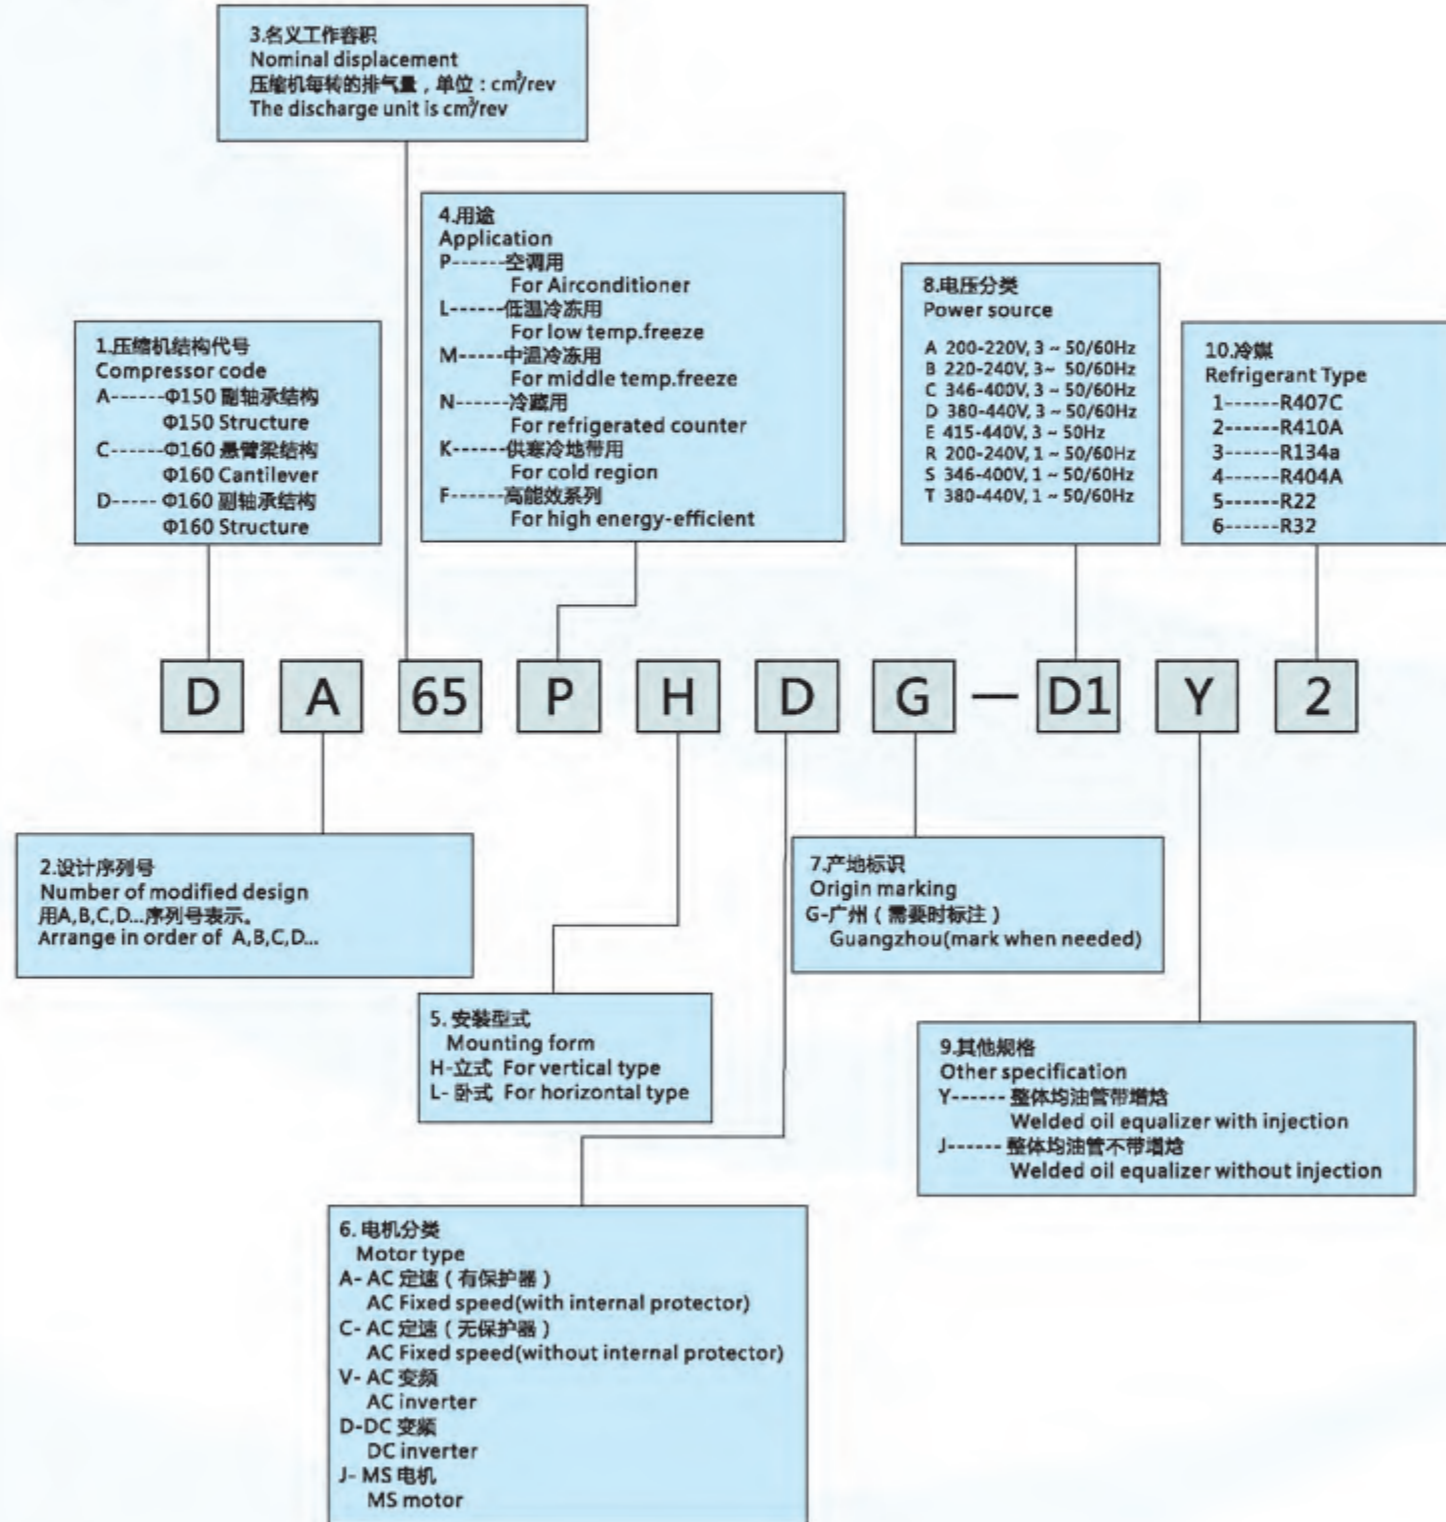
3.名义工作容积
Nominal displacement
压缩机每转的排气量，单位：$cm^3/rev$
The discharge unit is $cm^3/rev$

4.用途
Application
P------空调用
For Airconditioner
L------低温冷冻用
For low temp.freeze
M-----中温冷冻用
For middle temp.freeze
N------冷藏用
For refrigerated counter
K------供寒冷地带用
For cold region
F------高能效系列
For high energy-efficient

8.电压分类
Power source
A 200-220V, 3 ~ 50/60Hz
B 220-240V, 3~ 50/60Hz
C 346-400V, 3 ~ 50/60Hz
D 380-440V, 3 ~ 50/60Hz
E 415-440V, 3 ~ 50Hz
R 200-240V, 1 ~ 50/60Hz
S 346-400V, 1 ~ 50/60Hz
T 380-440V, 1 ~ 50/60Hz

10.冷媒
Refrigerant Type
1------R407C
2------R410A
3------R134a
4------R404A
5------R22
6------R32

1.压缩机结构代号
Compressor code
A------Φ150 副轴承结构
Φ150 Structure
C------Φ160 悬臂梁结构
Φ160 Cantilever
D----- Φ160 副轴承结构
Φ160 Structure

D A 65 P H D G — D1 Y 2

2.设计序列号
Number of modified design
用A,B,C,D...序列号表示。
Arrange in order of A,B,C,D...

7.产地标识
Origin marking
G-广州（需要时标注）
Guangzhou(mark when needed)

5. 安装型式
Mounting form
H-立式 For vertical type
L- 卧式 For horizontal type

9.其他规格
Other specification
Y------ 整体均油管带增焓
Welded oil equalizer with injection
J------ 整体均油管不带增焓
Welded oil equalizer without injection

6. 电机分类
Motor type
A- AC 定速（有保护器）
AC Fixed speed(with internal protector)
C- AC 定速（无保护器）
AC Fixed speed(without internal protector)
V- AC 变频
AC inverter
D-DC 变频
DC inverter
J- MS 电机
MS motor